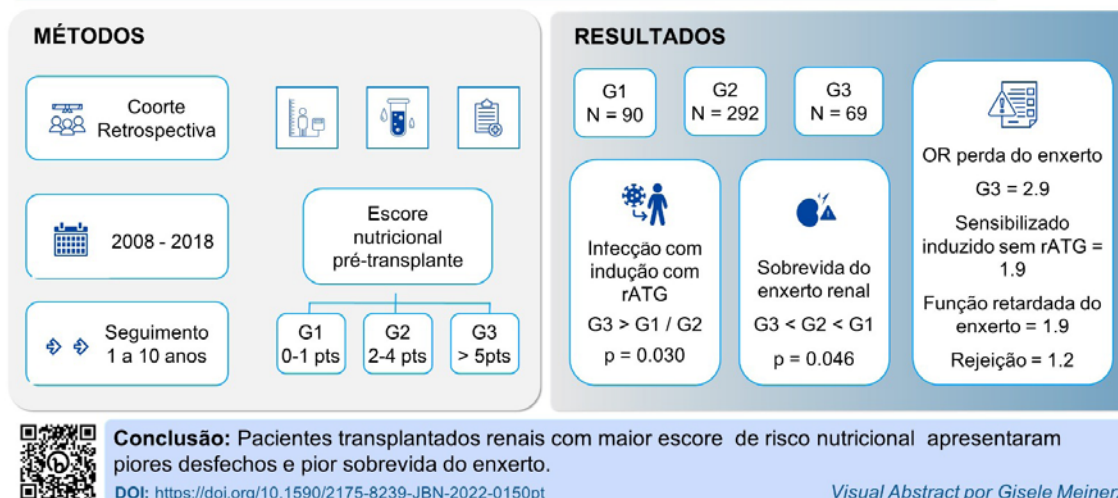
MÉTODOS

Coorte Retrospectiva

2008 - 2018

Seguimento 1 a 10 anos

Escore nutricional pré-transplante

G1 0-1 pts

G2 2-4 pts

G3 > 5pts

RESULTADOS

G1 N = 90

G2 N = 292

G3 N = 69

Infecção com indução com rATG

G3 > G1 / G2

p = 0.030

Sobrevida do enxerto renal

G3 < G2 < G1

p = 0.046

OR perda do enxerto

G3 = 2.9

Sensibilizado induzido sem rATG = 1.9

Função retardada do enxerto = 1.9

Rejeição = 1.2

Conclusão: Pacientes transplantados renais com maior escore de risco nutricional apresentaram piores desfechos e pior sobrevida do enxerto.

DOI: https://doi.org/10.1590/2175-8239-JBN-2022-0150pt

Visual Abstract por Gisele Meinerz